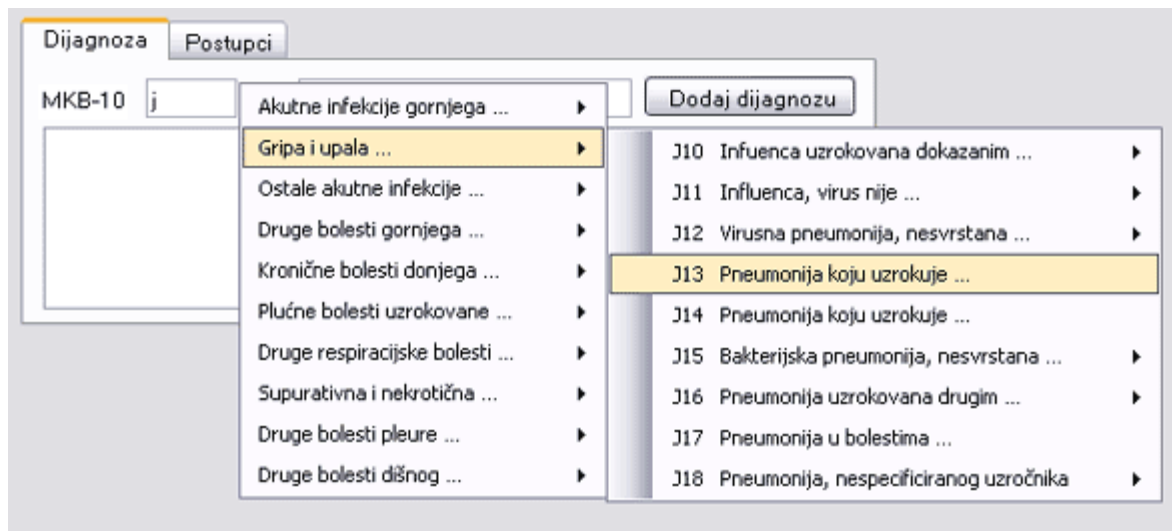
Dijagnoza Postupci

MKB-10 j

Dodaj dijagnozu

Akutne infekcije gornjega ...
Gripa i upala ...
Ostale akutne infekcije ...
Druge bolesti gornjega ...
Kronične bolesti donjega ...
Plućne bolesti uzrokovane ...
Druge respiracijske bolesti ...
Supurativna i nekrotična ...
Druge bolesti pleure ...
Druge bolesti dišnog ...

J10 Infuenca uzrokovana dokazanim ...
J11 Influenca, virus nije ...
J12 Virusna pneumonija, nesvrstana ...
J13 Pneumonija koju uzrokuje ...
J14 Pneumonija koju uzrokuje ...
J15 Bakterijska pneumonija, nesvrstana ...
J16 Pneumonija uzrokovana drugim ...
J17 Pneumonija u bolestima ...
J18 Pneumonija, nespecificiranog uzročnika